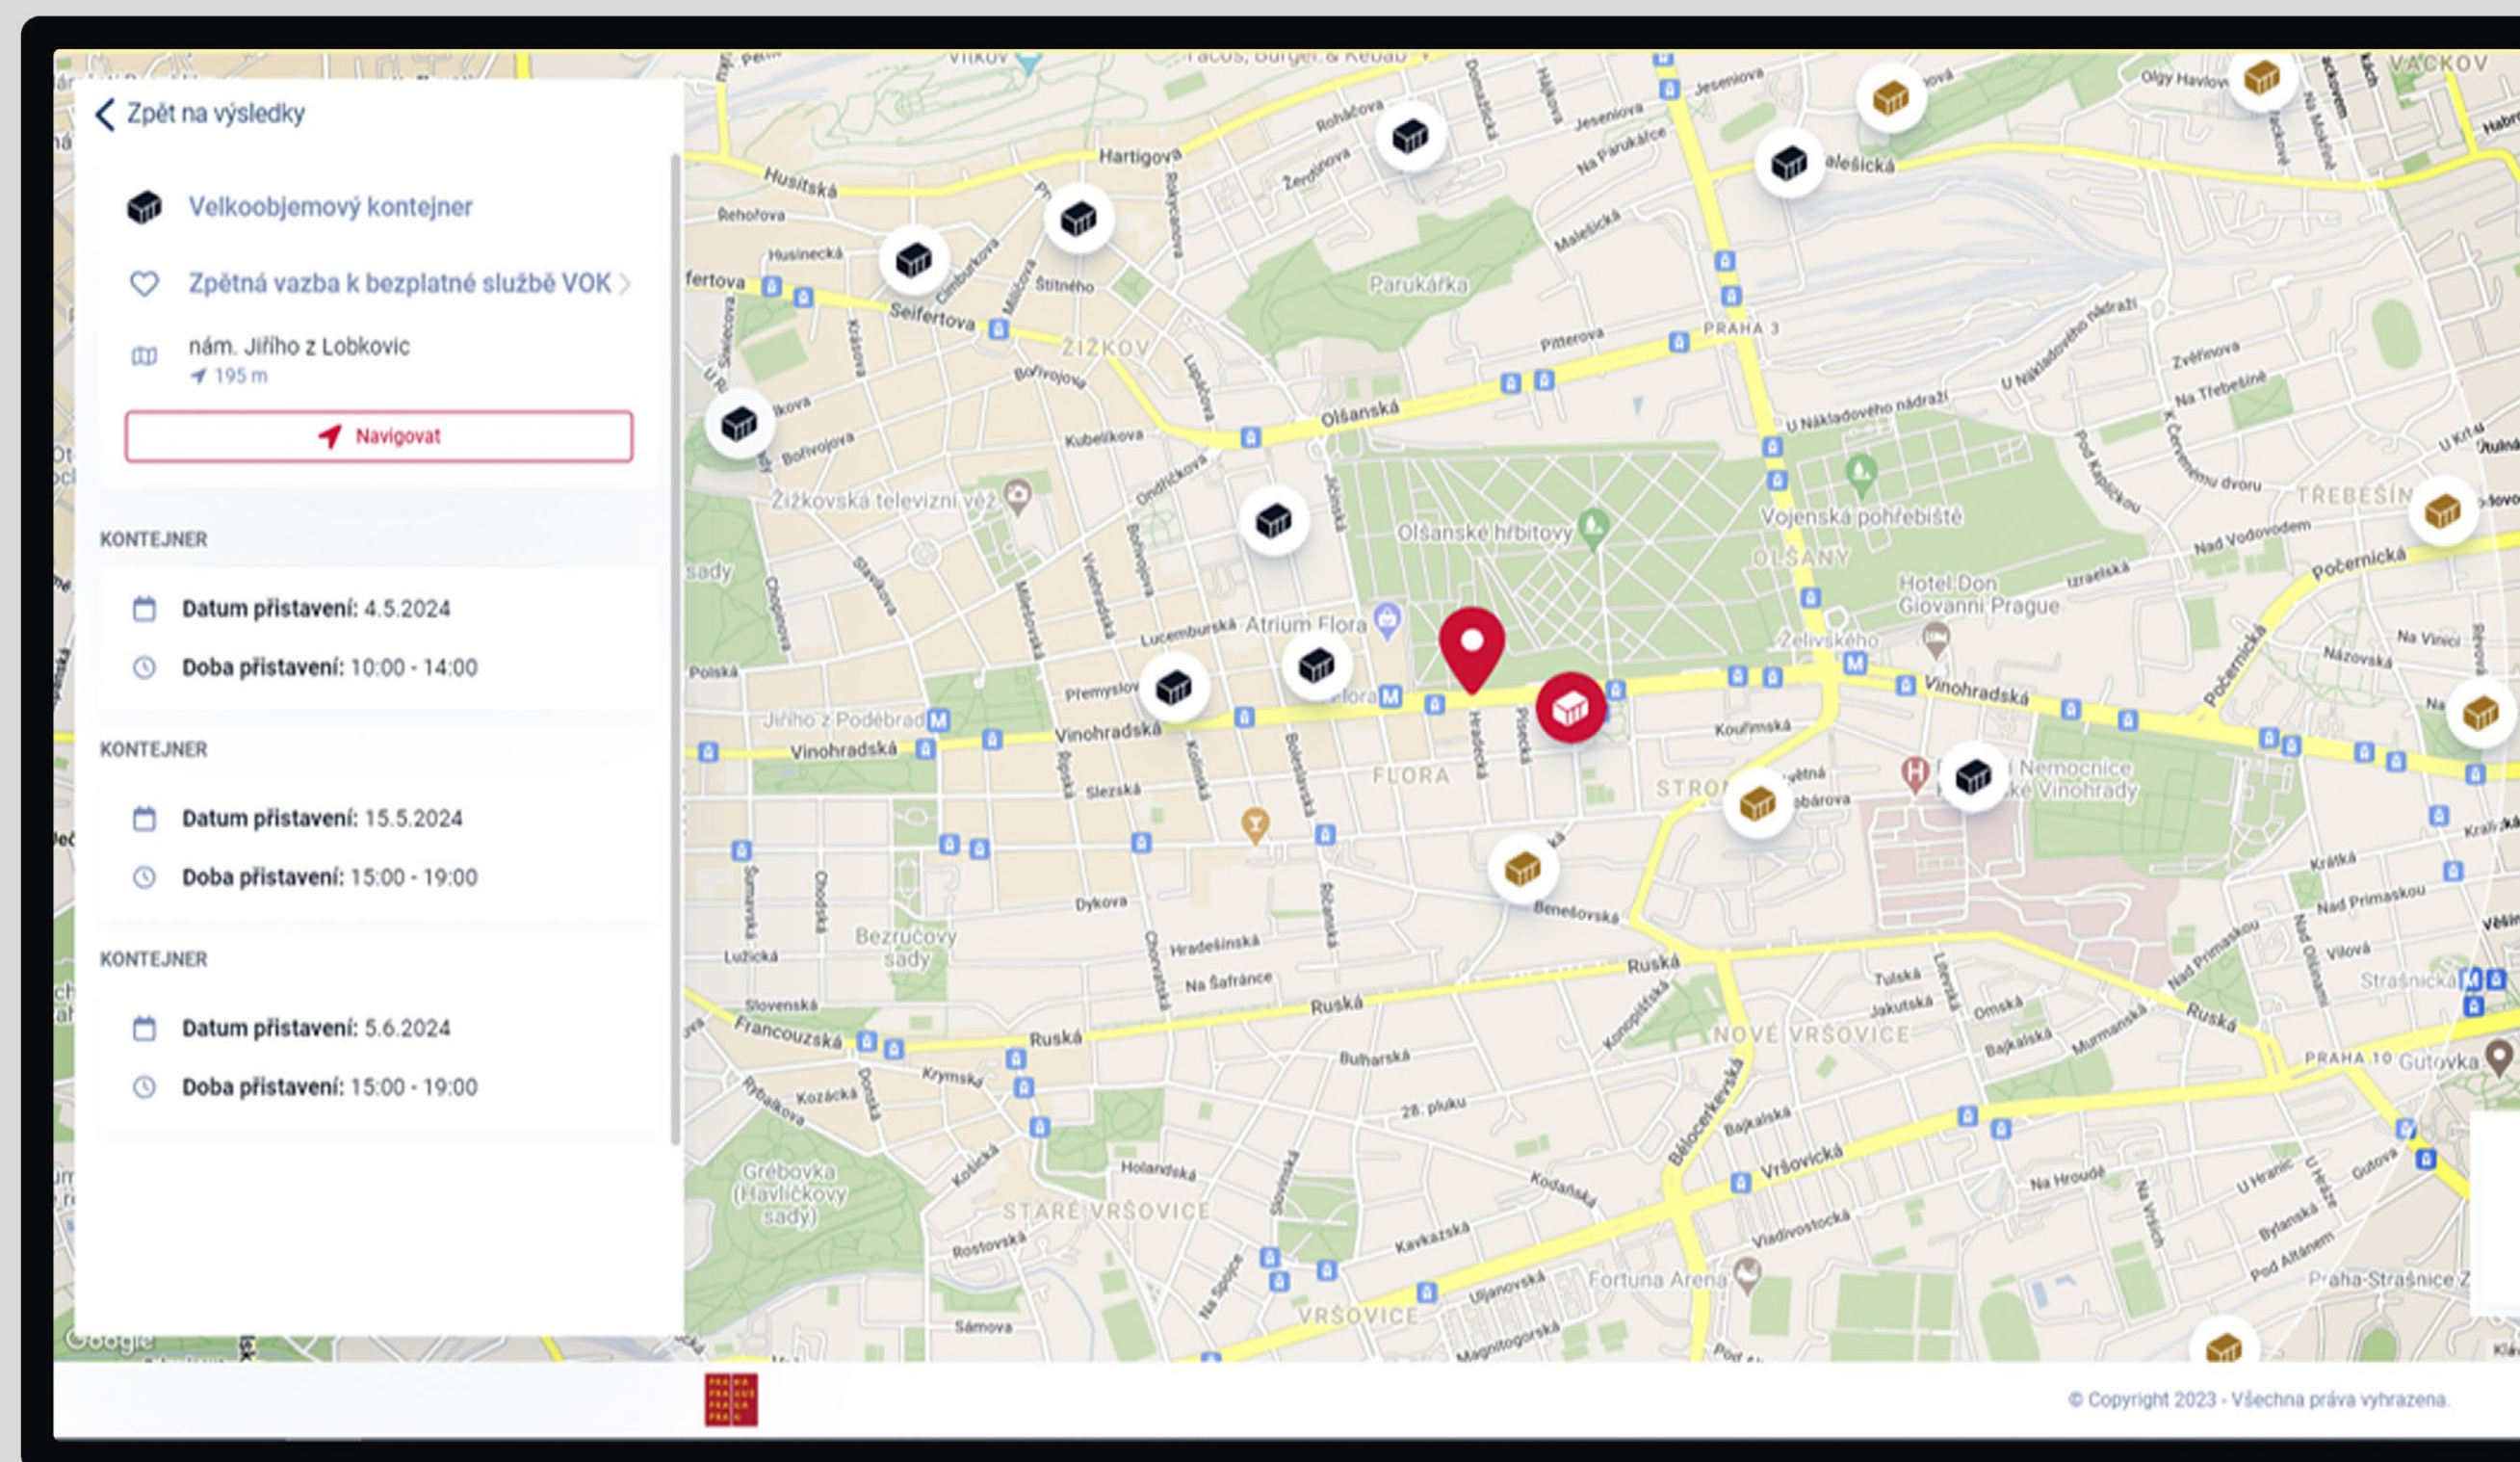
Zpět na výsledky

Velkoobjemový kontejner

Zpětná vazba k bezplatné službě VOK

nám. Jiřího z Lobkovic
195 m

Navigovat

KONTEJNER

Datum přistavení: 4.5.2024

Doba přistavení: 10:00 - 14:00

KONTEJNER

Datum přistavení: 15.5.2024

Doba přistavení: 15:00 - 19:00

KONTEJNER

Datum přistavení: 5.6.2024

Doba přistavení: 15:00 - 19:00

Husitská
Hartigova
Seifertova
ŽIŽKOV
Olšanská
Parukářka
PRAHA 3
Žižkovská televizní věž
Olšanské hřbitovy
Vojenská pohřebiště
OLŠANY
Hotel Don Giovanni Prague
TŘEBEŠÍN
Počernická
Atrium Flora
Jiřího z Poděbrad
Vinohradská
FLORA
STRO
Nemocnice Královské Vinohrady
Bezručovy sady
Ruská
Francouzská
NOVÉ VRŠOVICE
PRAHA 10
Gutovka
Grébovka (Havlíčkovy sady)
STARÉ VRŠOVICE
Vršovická
Fortuna Arena
VRŠOVICE
Praha-Strašnice
Strašnická
VACKOV

© Copyright 2023 - Všechna práva vyhrazena.